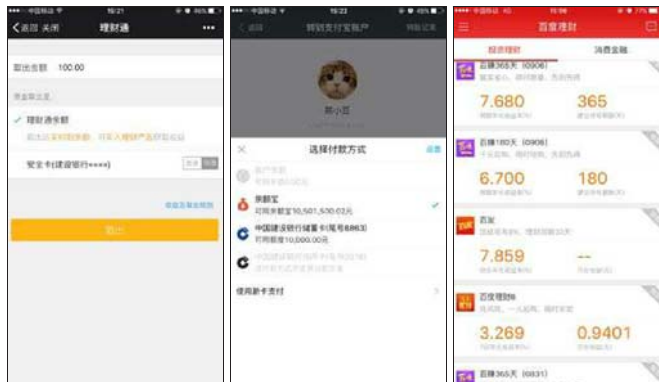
中国移动 15:21 36%

返回 关闭 理财通 •••

取出金额 100.00

理财通余额

安全卡(建设银行****)

取出

中国移动 15:22 40%

返回 转到支付宝账户 转账记录

郭小豆

选择付款方式 设置

余额宝
可用余额宝10,501,530.02元

中国建设银行储蓄卡(尾号8863)
可用额度10,000.00元

使用新卡支付

中国移动 4G 15:56 77%

百度理财

投资理财 消费金融

百赚365天(0906)

7.680 365

百赚180天(0906)

6.700 180

百发

7.859 --

百度理财B

3.269 0.9401

百赚365天(0831)